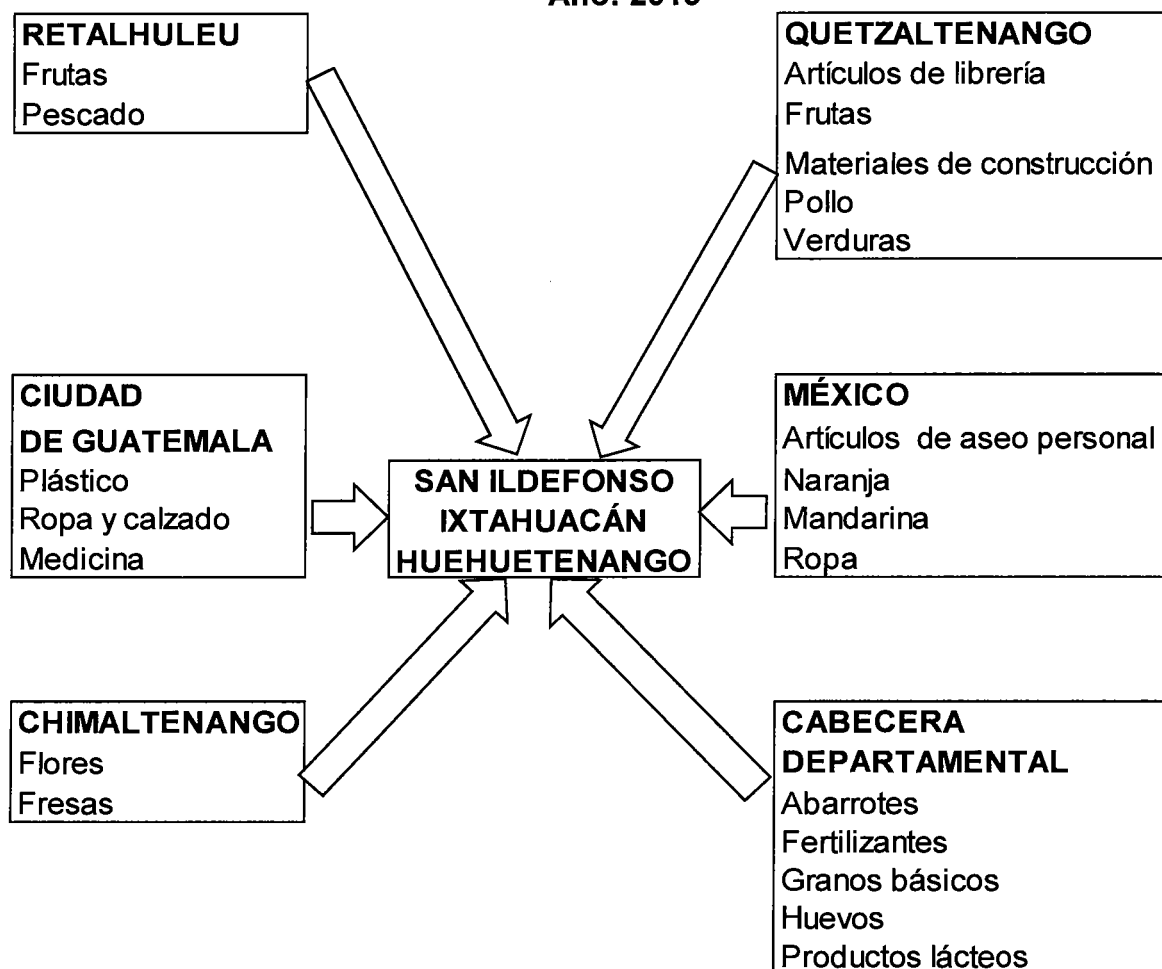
Año: 2010

RETALHULEU
Frutas
Pescado

QUETZALTENANGO
Artículos de librería
Frutas
Materiales de construcción
Pollo
Verduras

CIUDAD DE GUATEMALA
Plástico
Ropa y calzado
Medicina

SAN ILDEFONSO IXTAHUACÁN HUEHUETENANGO

MÉXICO
Artículos de aseo personal
Naranja
Mandarina
Ropa

CHIMALTENANGO
Flores
Fresas

CABECERA DEPARTAMENTAL
Abarrotes
Fertilizantes
Granos básicos
Huevos
Productos lácteos